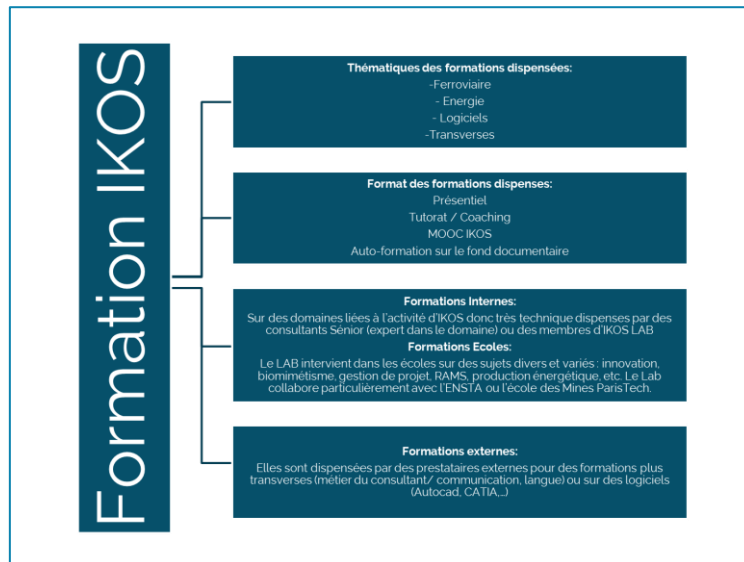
Formation IKOS

Thématiques des formations dispensées:
-Ferroviaire
- Energie
- Logiciels
-Transverses

Format des formations dispenses:
Présentiel
Tutorat / Coaching
MOOC IKOS
Auto-formation sur le fond documentaire

Formations Internes:
Sur des domaines liées à l'activité d'IKOS donc très technique dispenses par des consultants Sénior (expert dans le domaine) ou des membres d'IKOS LAB

Formations Ecoles:
Le LAB intervient dans les écoles sur des sujets divers et variés : innovation, biomimétisme, gestion de projet, RAMS, production énergétique, etc. Le Lab collabore particulièrement avec l'ENSTA ou l'école des Mines ParisTech.

Formations externes:
Elles sont dispensées par des prestataires externes pour des formations plus transverses (métier du consultant/ communication, langue) ou sur des logiciels (Autocad, CATIA,..)